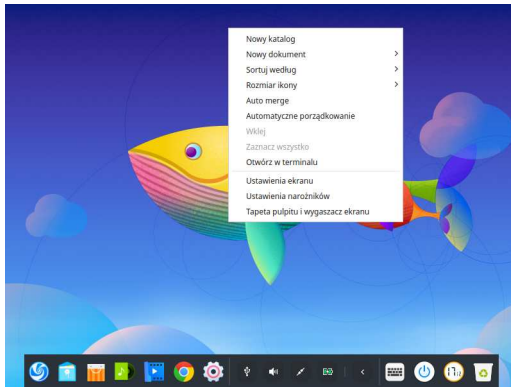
Nowy katalog
Nowy dokument
Sortuj według
Rozmiar ikony
Auto merge
Automatyczne porządkowanie
Wklej
Zaznacz wszystko
Otwórz w terminalu
Ustawienia ekranu
Ustawienia narożników
Tapeta pulpitu i wygaszacz ekranu